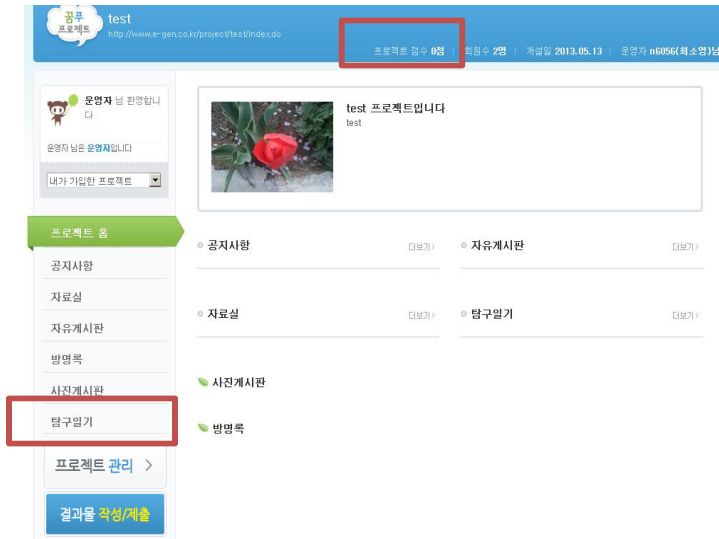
꿈푸 프로젝트

test

http://www.e-gen.co.kr/project/test/index.do

프로젝트 점수 0점 | 회원수 2명 | 개설일 2013.05.13 | 운영자 n6056(최소영)님

운영자 님 환영합니다

운영자 님은 운영자입니다

내가 가입한 프로젝트

프로젝트 홈

공지사항

자료실

자유게시판

방명록

사진게시판

탐구일기

프로젝트 관리 >

결과물 작성/제출

test 프로젝트입니다

test

공지사항 더보기>

자유게시판 더보기>

자료실 더보기>

탐구일기 더보기>

사진게시판

방명록